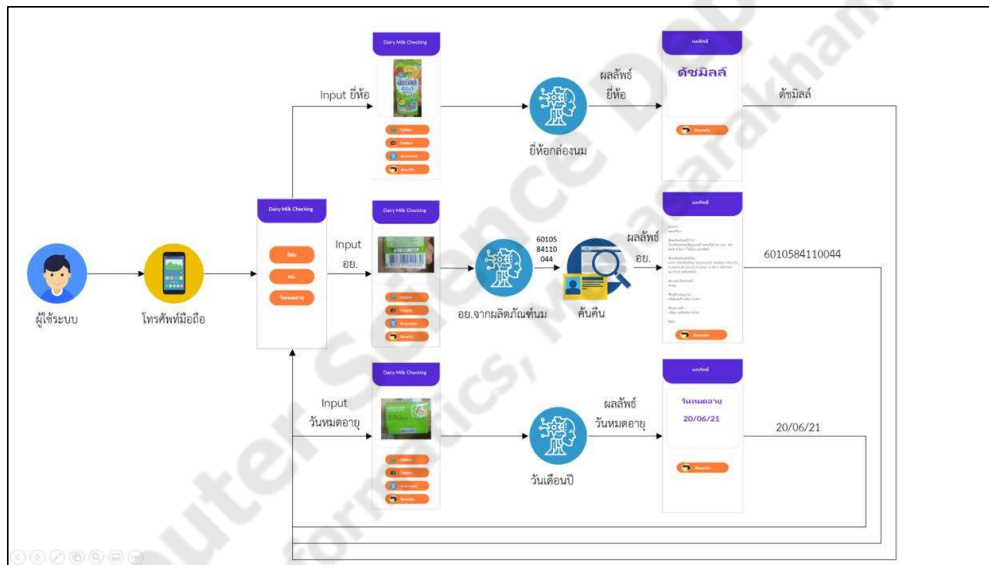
Dairy Milk Checking

Input ยี่ห้อ

ยี่ห้อกล่องนม

ผลลัพธ์ ยี่ห้อ

ผลลัพธ์

ดัชมิลล์

ดัชมิลล์

Dairy Milk Checking

Dairy Milk Checking

Input อย.

60105 84110 044

อย.จากผลิตภัณฑ์นม

ค้นคืน

ผลลัพธ์ อย.

ผลลัพธ์

6010584110044

ผู้ใช้ระบบ

โทรศัพท์มือถือ

Dairy Milk Checking

Input วันหมดอายุ

วันเดือนปี

ผลลัพธ์ วันหมดอายุ

ผลลัพธ์

วันหมดอายุ

20/06/21

20/06/21